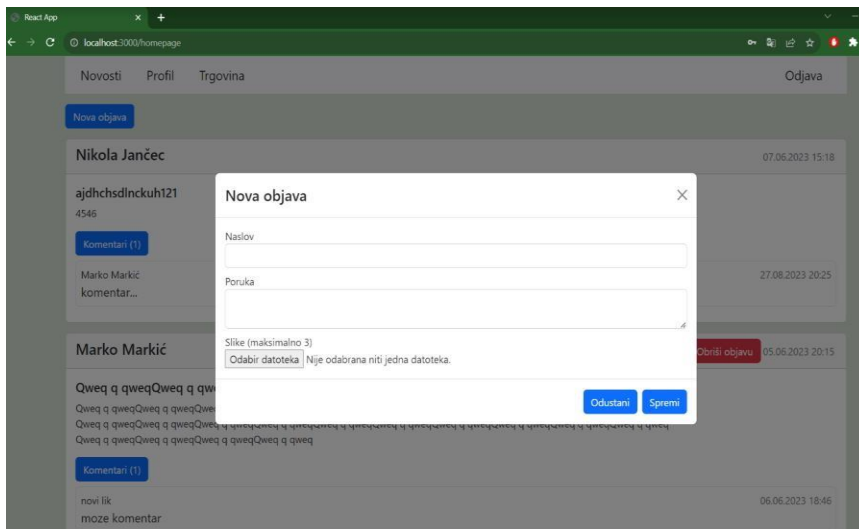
React App
localhost:3000/homepage

Novosti Profil Trgovina Odjava

Nova objava

Nikola Jančec 07.06.2023 15:18

ajdhchsdlnckuh121
4546

Komentari (1)

Marko Markić 27.08.2023 20:25
komentar...

Marko Markić Obriši objavu 05.06.2023 20:15

Qweq q qweqQweq q qw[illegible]
Qweq q qweqQweq q qweqQwe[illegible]
Qweq q qweqQweq q qweqQwe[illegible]
Qweq q qweqQweq q qweqQweq q qweqQweq q qweq

Komentari (1)

novi lik 06.06.2023 18:46
moze komentar

Nova objava

Naslov

Poruka

Slike (maksimalno 3)
Odabir datoteka Nije odabrana niti jedna datoteka.

Odustani Spremi